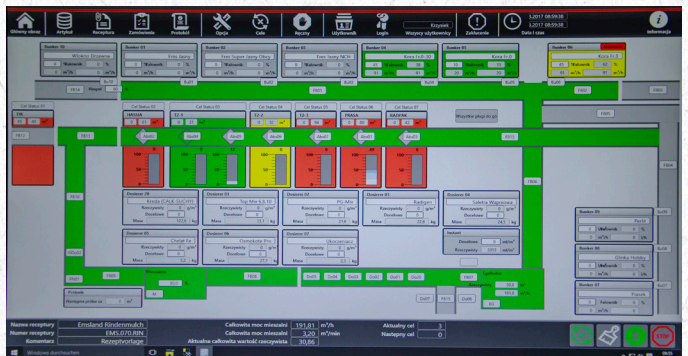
Główny ekran | Artykuł | Receptura | Zamówienie | Produkt | Opcje | Cele | Ręczny | Użytkownik | Login | Krzysiek | Wszyscy użytkownicy | Zatrzymanie | Data i czas | Informacja

1.2017 08:59:38
1.2017 08:59:38

Bunker 02 | Wolny Drożenie
Bunker 01 | Fein faktor
Bunker 02 | Fein Super Jumy Obey
Bunker 03 | Fein Jumy NCH
Bunker 04 | Kora FoW 20
Bunker 05 | Kora FoW 60
Bunker 06 | Kora FLZ

Wolumenik
m³/h

Cel Status 07
Cel Status 02 | UNIVAA
Cel Status 03 | TZ-1
Cel Status 04 | TZ-2
Cel Status 05 | TZ-3
Cel Status 06 | PRASA
Cel Status 07 | RADEAM

Wszystkie plugi do góry

Dozownik 28 | Kreda (CALE GUCHT)
Dozownik 01 | Top Mix 6.8.10
Dozownik 02 | PG Mix
Dozownik 03 | Radigan
Dozownik 04 | Saletra Wapniowa
Dozownik 05 | Chelat Fe
Dozownik 06 | Dolomite Pro
Dozownik 07 | Ubiczomix
Rzeczywisty | g/m³
Dozolwane | %
Masa | kg
Nawilżacz
Dozolwane | ml/m³
Masa | ml/m³

Bunker 30 | Perlit
Bunker 31 | Glinka Hobby
Bunker 32 | Piasek
Wolumenik
m³/h

Mieszalnik
Polewak
Nastawa pręd. w m³

Nazwa receptury | Emsland Rindenmulch
Numer receptury | EMS.070.RIN
Komentarz | Rezeptvorlage
Całkowita moc mieszalni | 191,81 | m³/h
Całkowita moc mieszalni | 3,20 | m³/min
Aktualna całkowita wartość rzeczywista | 30,86
Aktualny cel | 3
Następny cel | 0

STOP